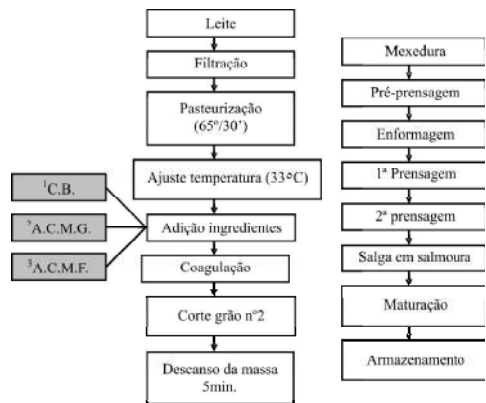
Leite

Filtração

Pasteurização (65º/30')

Ajuste temperatura (33ºC)

$^{1}$C.B.

$^{2}$A.C.M.G.

$^{3}$A.C.M.F.

Adição ingredientes

Coagulação

Corte grão nº2

Descanso da massa 5min.

Mexedura

Pré-prensagem

Enformagem

1ª Prensagem

2ª prensagem

Salga em salmoura

Maturação

Armazenamento